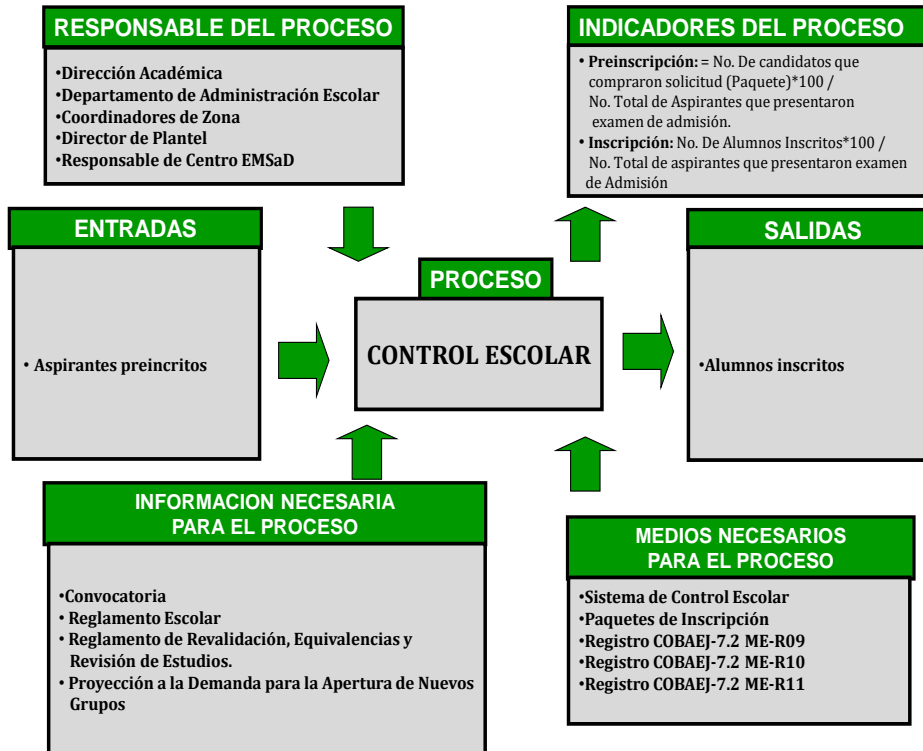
RESPONSABLE DEL PROCESO

•Dirección Académica
•Departamento de Administración Escolar
•Coordinadores de Zona
•Director de Plantel
•Responsable de Centro EMSaD

INDICADORES DEL PROCESO

• Preinscripción: = No. De candidatos que compraron solicitud (Paquete)*100 / No. Total de Aspirantes que presentaron examen de admisión.
• Inscripción: No. De Alumnos Inscritos*100 / No. Total de aspirantes que presentaron examen de Admisión

ENTRADAS

• Aspirantes preincritos

PROCESO

CONTROL ESCOLAR

SALIDAS

•Alumnos inscritos

INFORMACION NECESARIA PARA EL PROCESO

•Convocatoria
• Reglamento Escolar
• Reglamento de Revalidación, Equivalencias y Revisión de Estudios.
• Proyección a la Demanda para la Apertura de Nuevos Grupos

MEDIOS NECESARIOS PARA EL PROCESO

•Sistema de Control Escolar
•Paquetes de Inscripción
•Registro COBAEJ-7.2 ME-R09
•Registro COBAEJ-7.2 ME-R10
•Registro COBAEJ-7.2 ME-R11